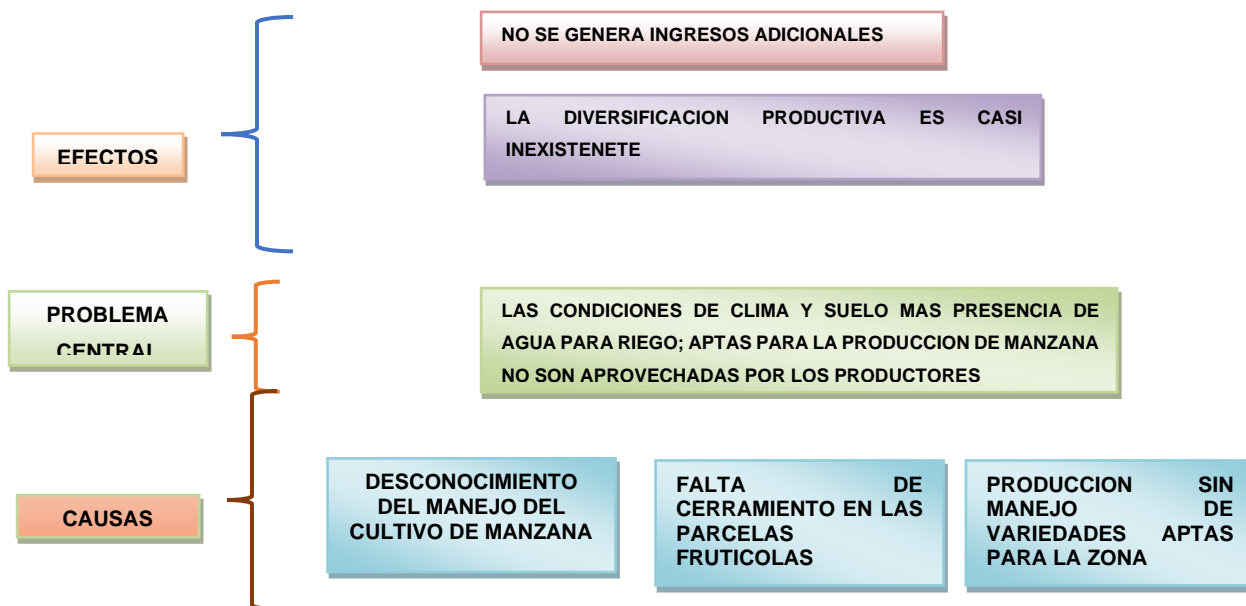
EFECTOS

NO SE GENERA INGRESOS ADICIONALES

LA DIVERSIFICACION PRODUCTIVA ES CASI INEXISTENETE

PROBLEMA CENTRAL

LAS CONDICIONES DE CLIMA Y SUELO MAS PRESENCIA DE AGUA PARA RIEGO; APTAS PARA LA PRODUCCION DE MANZANA NO SON APROVECHADAS POR LOS PRODUCTORES

CAUSAS

DESCONOCIMIENTO DEL MANEJO DEL CULTIVO DE MANZANA

FALTA DE CERRAMIENTO EN LAS PARCELAS FRUTICOLAS

PRODUCCION SIN MANEJO DE VARIEDADES APTAS PARA LA ZONA